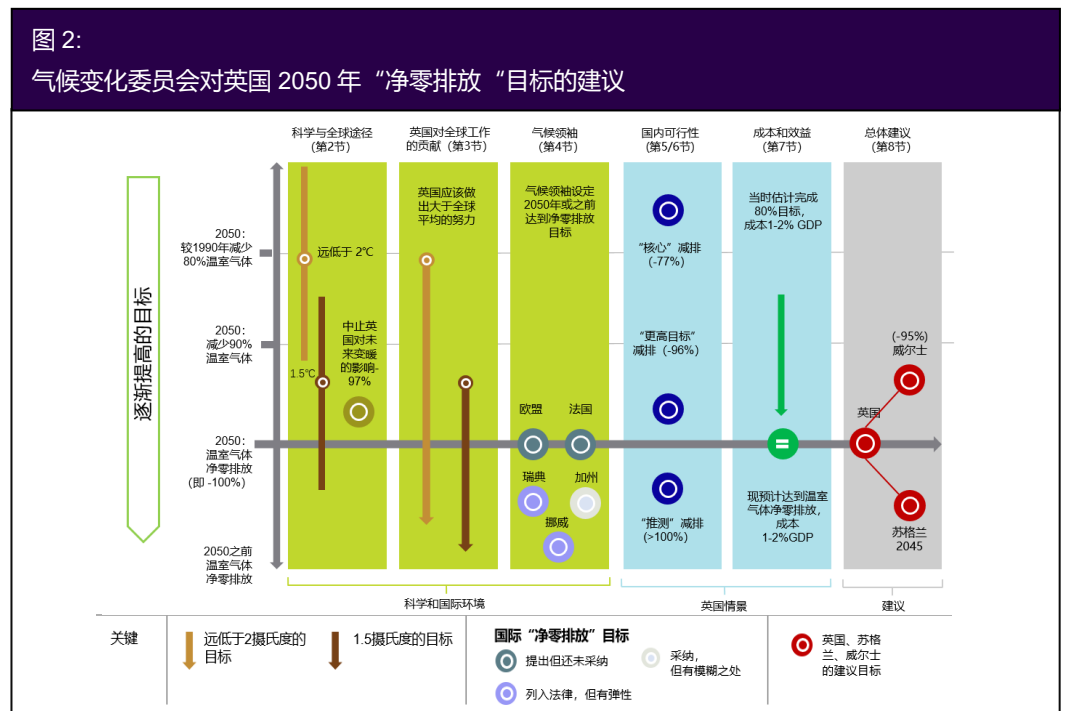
图 2:
气候变化委员会对英国 2050 年“净零排放“目标的建议

逐渐提高的目标

2050：较1990年减少80%温室气体

2050：减少90%温室气体

2050：温室气体净零排放（即 -100%）

2050之前温室气体净零排放

科学与全球途径（第2节）

远低于 2℃

1.5℃

中止英国对未来变暖的影响-97%

英国对全球工作的贡献（第3节）

英国应该做出大于全球平均的努力

气候领袖（第4节）

气候领袖设定2050年或之前达到净零排放目标

欧盟

法国

瑞典

加州

挪威

国内可行性（第5/6节）

“核心”减排（-77%）

“更高目标”减排（-96%）

“推测”减排（>100%）

成本和效益（第7节）

当时估计完成80%目标，成本1-2% GDP

现预计达到温室气体净零排放，成本1-2%GDP

总体建议（第8节）

(-95%) 威尔士

英国

苏格兰 2045

科学和国际环境

英国情景

建议

关键

远低于2摄氏度的目标

1.5摄氏度的目标

国际“净零排放”目标

提出但还未采纳

采纳，但有模糊之处

列入法律，但有弹性

英国、苏格兰、威尔士的建议目标